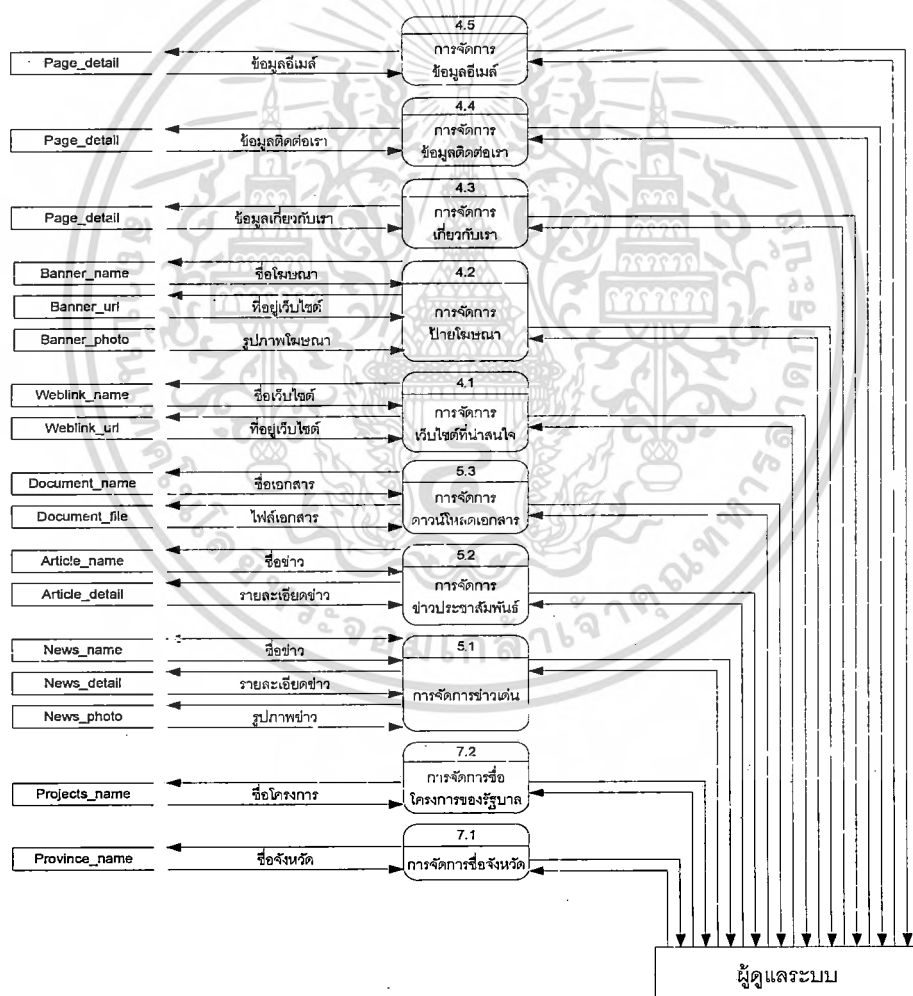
Page_detail
ข้อมูลอีเมล์
4.5
การจัดการ
ข้อมูลอีเมล์

Page_detail
ข้อมูลติดต่อเรา
4.4
การจัดการ
ข้อมูลติดต่อเรา

Page_detail
ข้อมูลเกี่ยวกับเรา
4.3
การจัดการ
เกี่ยวกับเรา

Banner_name
ชื่อโฆษณา
Banner_url
ที่อยู่เว็บไซต์
Banner_photo
รูปภาพโฆษณา
4.2
การจัดการ
ป้ายโฆษณา

Weblink_name
ชื่อเว็บไซต์
Weblink_url
ที่อยู่เว็บไซต์
4.1
การจัดการ
เว็บไซต์ที่น่าสนใจ

Document_name
ชื่อเอกสาร
Document_file
ไฟล์เอกสาร
5.3
การจัดการ
ดาวน์โหลดเอกสาร

Article_name
ชื่อข่าว
Article_detail
รายละเอียดข่าว
5.2
การจัดการ
ข่าวประชาสัมพันธ์

News_name
ชื่อข่าว
News_detail
รายละเอียดข่าว
News_photo
รูปภาพข่าว
5.1
การจัดการข่าวเด่น

Projects_name
ชื่อโครงการ
7.2
การจัดการชื่อ
โครงการของรัฐบาล

Province_name
ชื่อจังหวัด
7.1
การจัดการชื่อจังหวัด

ผู้ดูแลระบบ